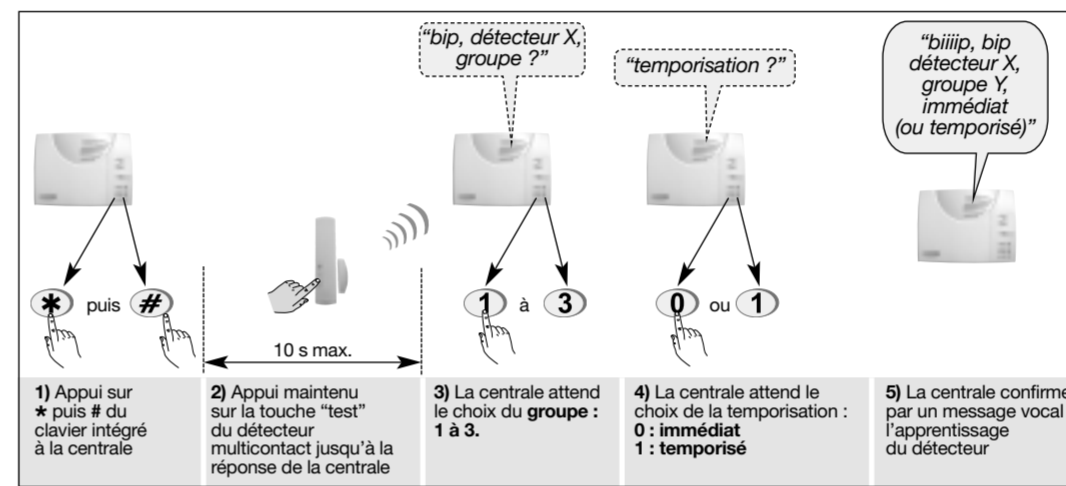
"bip, détecteur X, groupe ?"

"temporisation ?"

"biiiip, bip détecteur X, groupe Y, immédiat (ou temporisé)"

* puis #

10 s max.

1 à 3

0 ou 1

1) Appui sur * puis # du clavier intégré à la centrale

2) Appui maintenu sur la touche "test" du détecteur multicontact jusqu'à la réponse de la centrale

3) La centrale attend le choix du groupe : 1 à 3.

4) La centrale attend le choix de la temporisation :
0 : immédiat
1 : temporisé

5) La centrale confirme par un message vocal l'apprentissage du détecteur